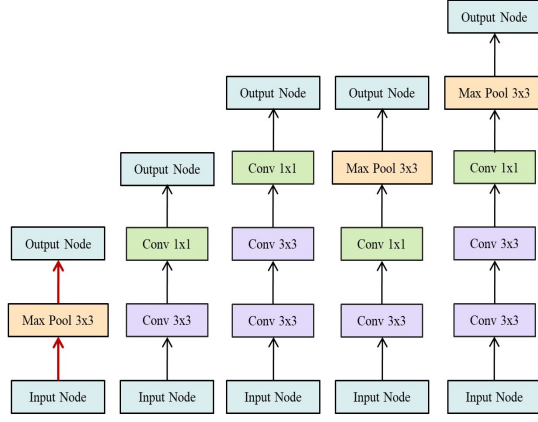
Output Node
Max Pool 3x3
Input Node

Output Node
Conv 1x1
Conv 3x3
Input Node

Output Node
Conv 1x1
Conv 3x3
Conv 3x3
Input Node

Output Node
Max Pool 3x3
Conv 1x1
Conv 3x3
Input Node

Output Node
Max Pool 3x3
Conv 1x1
Conv 3x3
Conv 3x3
Input Node